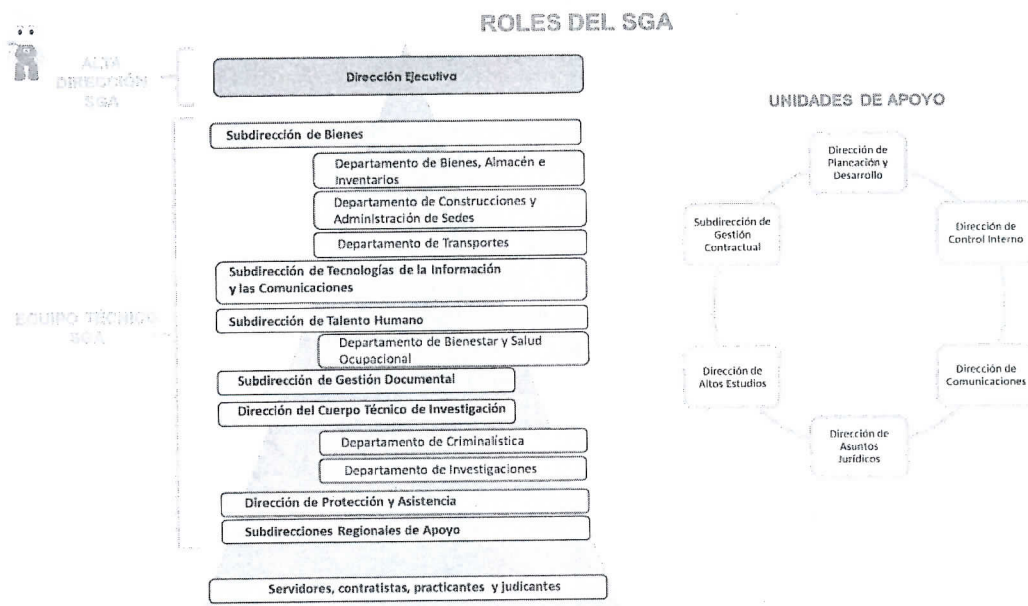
ROLES DEL SGA

ALTA DIRECCIÓN SGA

Dirección Ejecutiva

EQUIPO TÉCNICO SGA

Subdirección de Bienes

Departamento de Bienes, Almacén e Inventarios

Departamento de Construcciones y Administración de Sedes

Departamento de Transportes

Subdirección de Tecnologías de la Información y las Comunicaciones

Subdirección de Talento Humano

Departamento de Bienestar y Salud Ocupacional

Subdirección de Gestión Documental

Dirección del Cuerpo Técnico de Investigación

Departamento de Criminalística

Departamento de Investigaciones

Dirección de Protección y Asistencia

Subdirecciones Regionales de Apoyo

Servidores, contratistas, practicantes y judicantes

UNIDADES DE APOYO

Dirección de Planeación y Desarrollo

Dirección de Control Interno

Dirección de Comunicaciones

Dirección de Asuntos Jurídicos

Dirección de Altos Estudios

Subdirección de Gestión Contractual